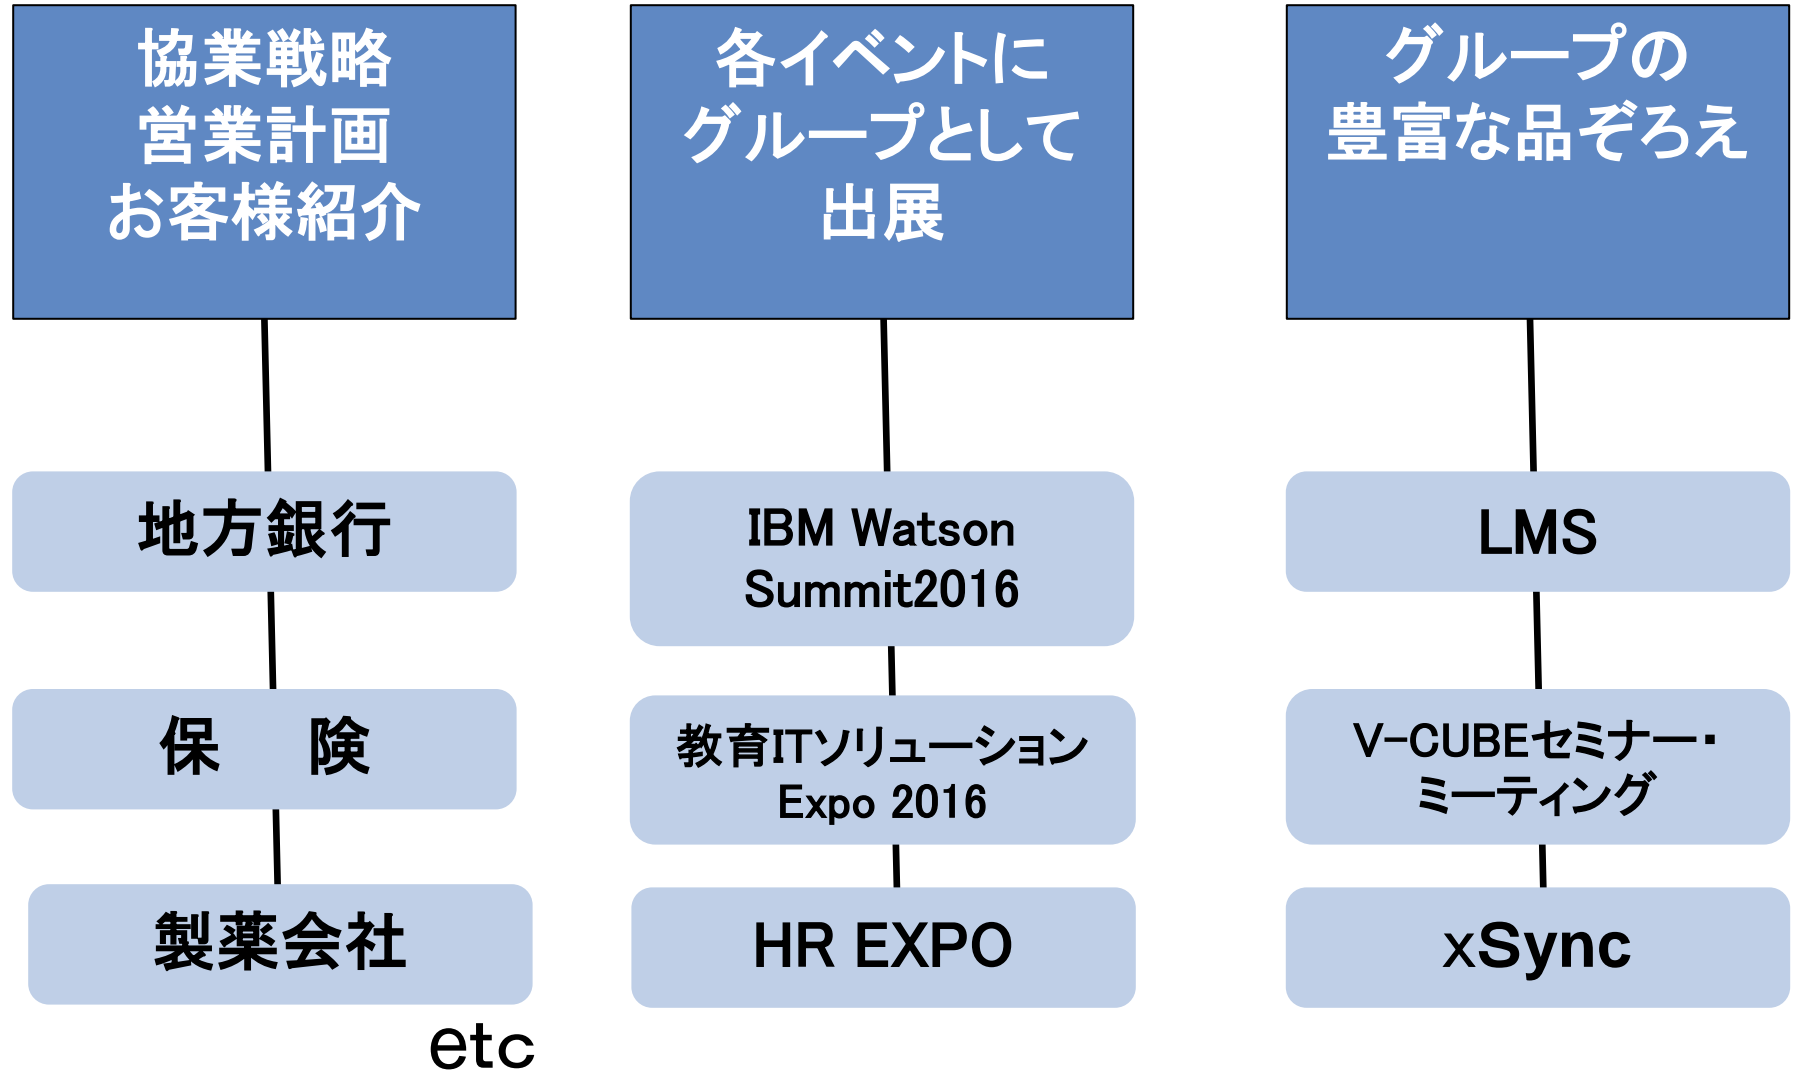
協業戦略
営業計画
お客様紹介

地方銀行

保　険

製薬会社

etc

各イベントに
グループとして
出展

IBM Watson
Summit2016

教育ITソリューション
Expo 2016

HR EXPO

グループの
豊富な品ぞろえ

LMS

V-CUBEセミナー・
ミーティング

xSync